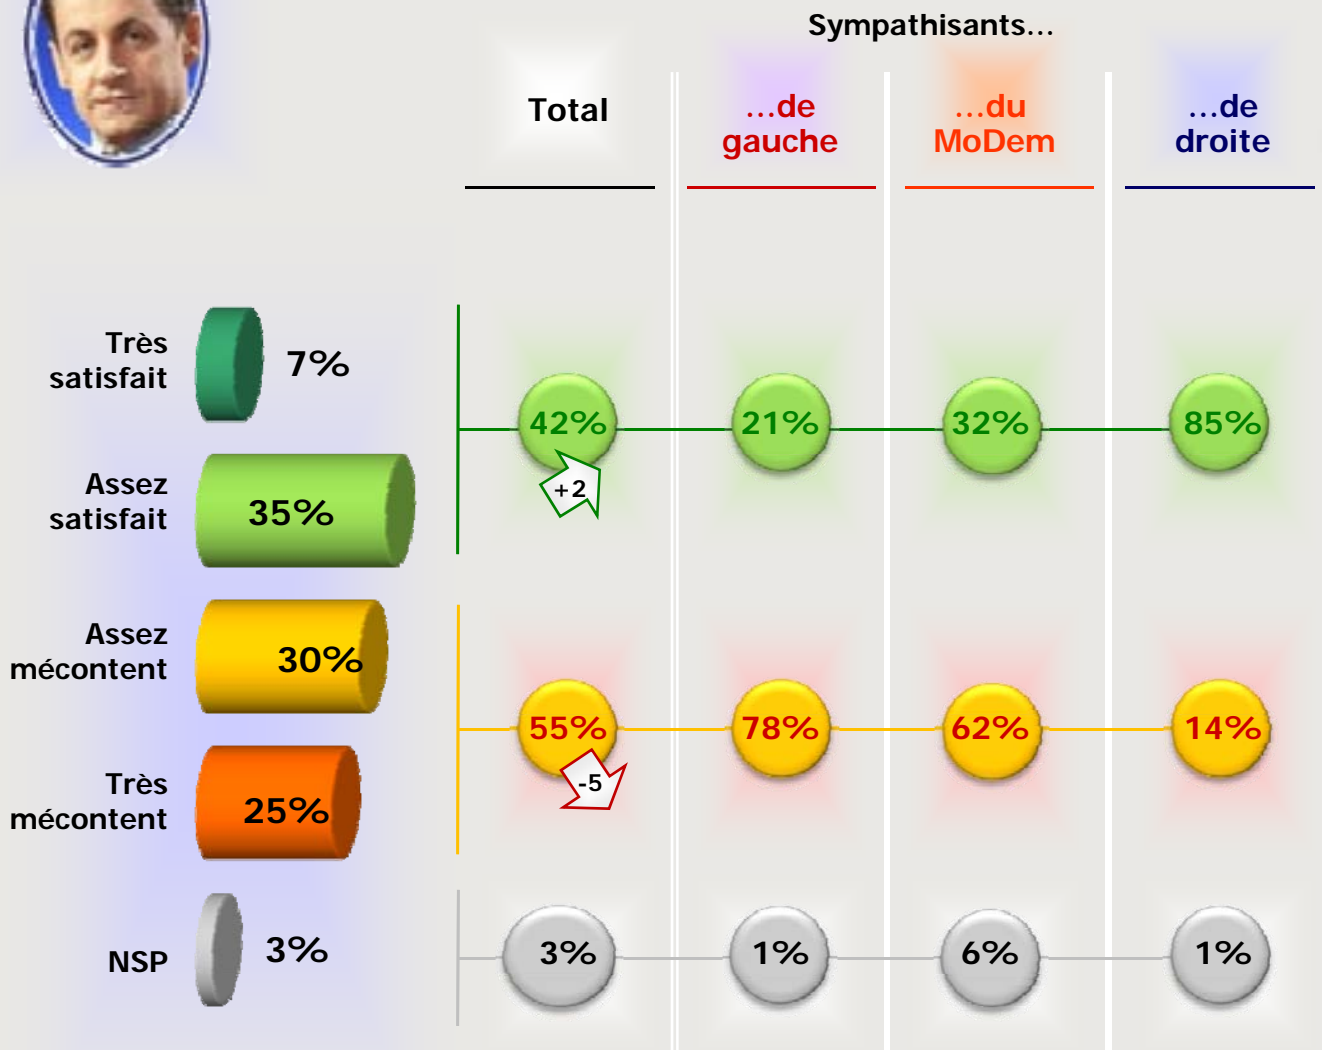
Sympathisants...

| | Total | ...de gauche | ...du MoDem | ...de droite |
|---|---|---|---|---|
| Très satisfait 7% / Assez satisfait 35% | 42% +2 | 21% | 32% | 85% |
| Assez mécontent 30% / Très mécontent 25% | 55% -5 | 78% | 62% | 14% |
| NSP 3% | 3% | 1% | 6% | 1% |